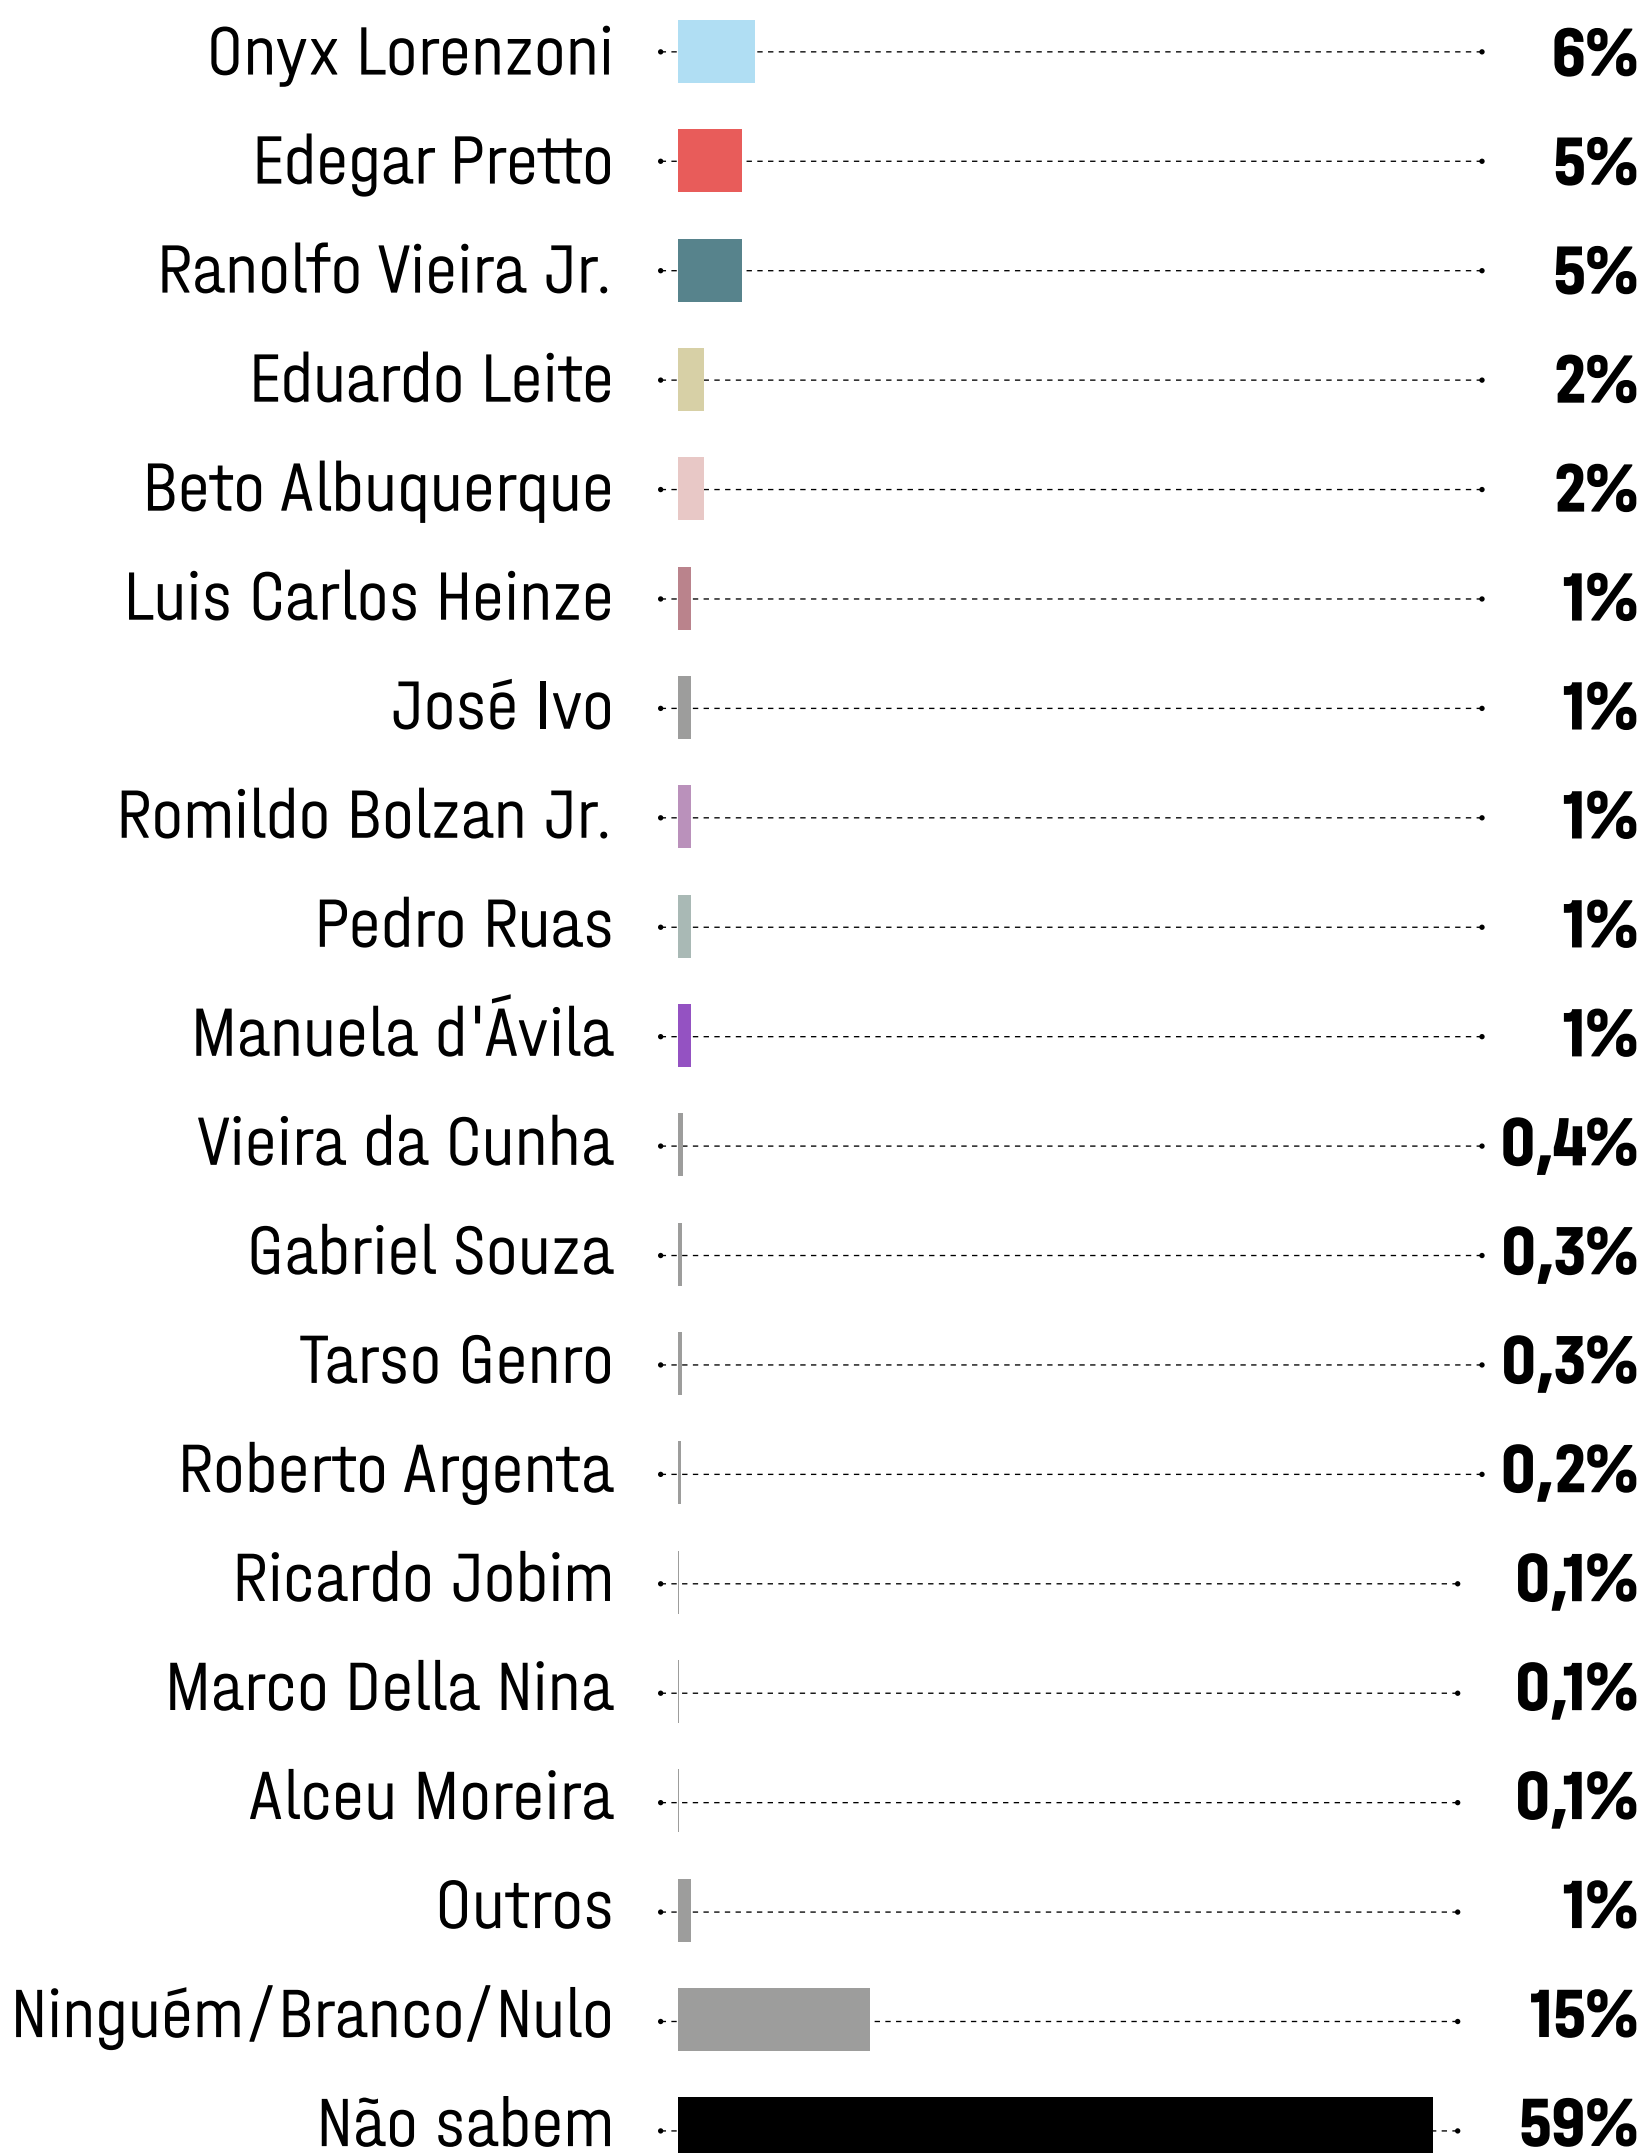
| | |
|---|---|
| Onyx Lorenzoni | 6% |
| Edegar Pretto | 5% |
| Ranolfo Vieira Jr. | 5% |
| Eduardo Leite | 2% |
| Beto Albuquerque | 2% |
| Luis Carlos Heinze | 1% |
| José Ivo | 1% |
| Romildo Bolzan Jr. | 1% |
| Pedro Ruas | 1% |
| Manuela d'Ávila | 1% |
| Vieira da Cunha | 0,4% |
| Gabriel Souza | 0,3% |
| Tarso Genro | 0,3% |
| Roberto Argenta | 0,2% |
| Ricardo Jobim | 0,1% |
| Marco Della Nina | 0,1% |
| Alceu Moreira | 0,1% |
| Outros | 1% |
| Ninguém/Branco/Nulo | 15% |
| Não sabem | 59% |